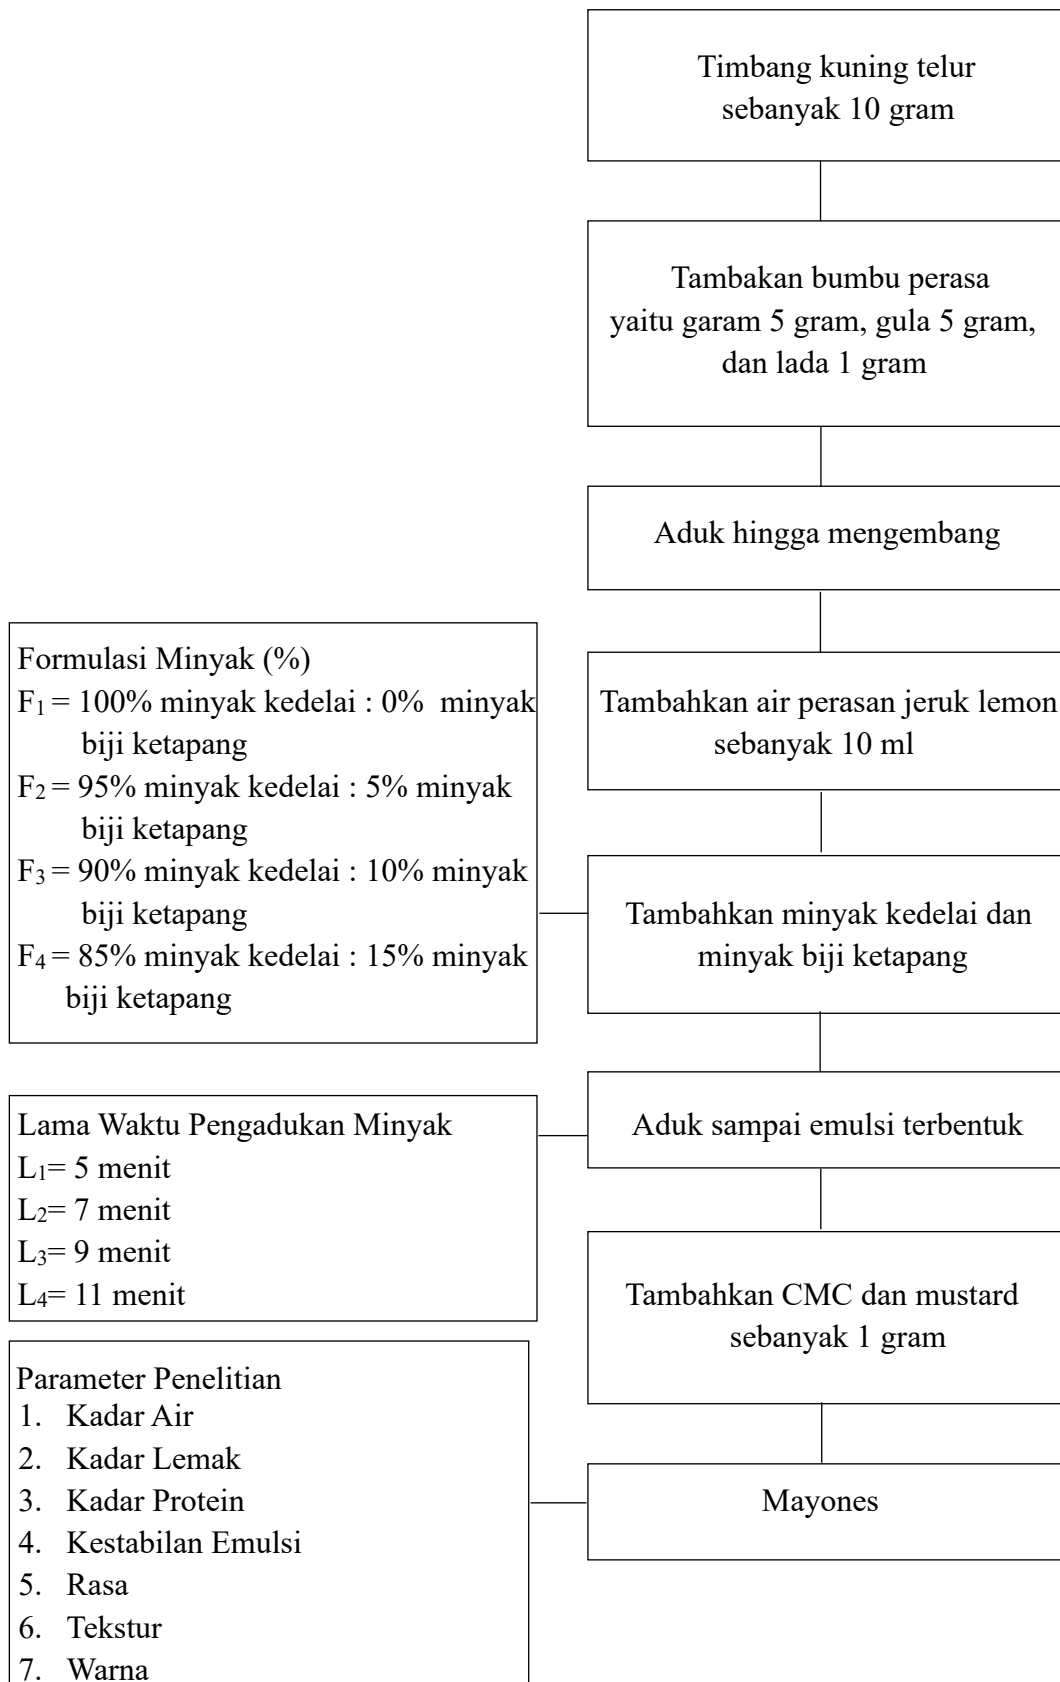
Timbang kuning telur sebanyak 10 gram

Tambakan bumbu perasa yaitu garam 5 gram, gula 5 gram, dan lada 1 gram

Aduk hingga mengembang

Tambahkan air perasan jeruk lemon sebanyak 10 ml

Formulasi Minyak (%)
$F_1$ = 100% minyak kedelai : 0% minyak biji ketapang
$F_2$ = 95% minyak kedelai : 5% minyak biji ketapang
$F_3$ = 90% minyak kedelai : 10% minyak biji ketapang
$F_4$ = 85% minyak kedelai : 15% minyak biji ketapang

Tambahkan minyak kedelai dan minyak biji ketapang

Lama Waktu Pengadukan Minyak
$L_1$= 5 menit
$L_2$= 7 menit
$L_3$= 9 menit
$L_4$= 11 menit

Aduk sampai emulsi terbentuk

Tambahkan CMC dan mustard sebanyak 1 gram

Parameter Penelitian
1. Kadar Air
2. Kadar Lemak
3. Kadar Protein
4. Kestabilan Emulsi
5. Rasa
6. Tekstur
7. Warna

Mayones